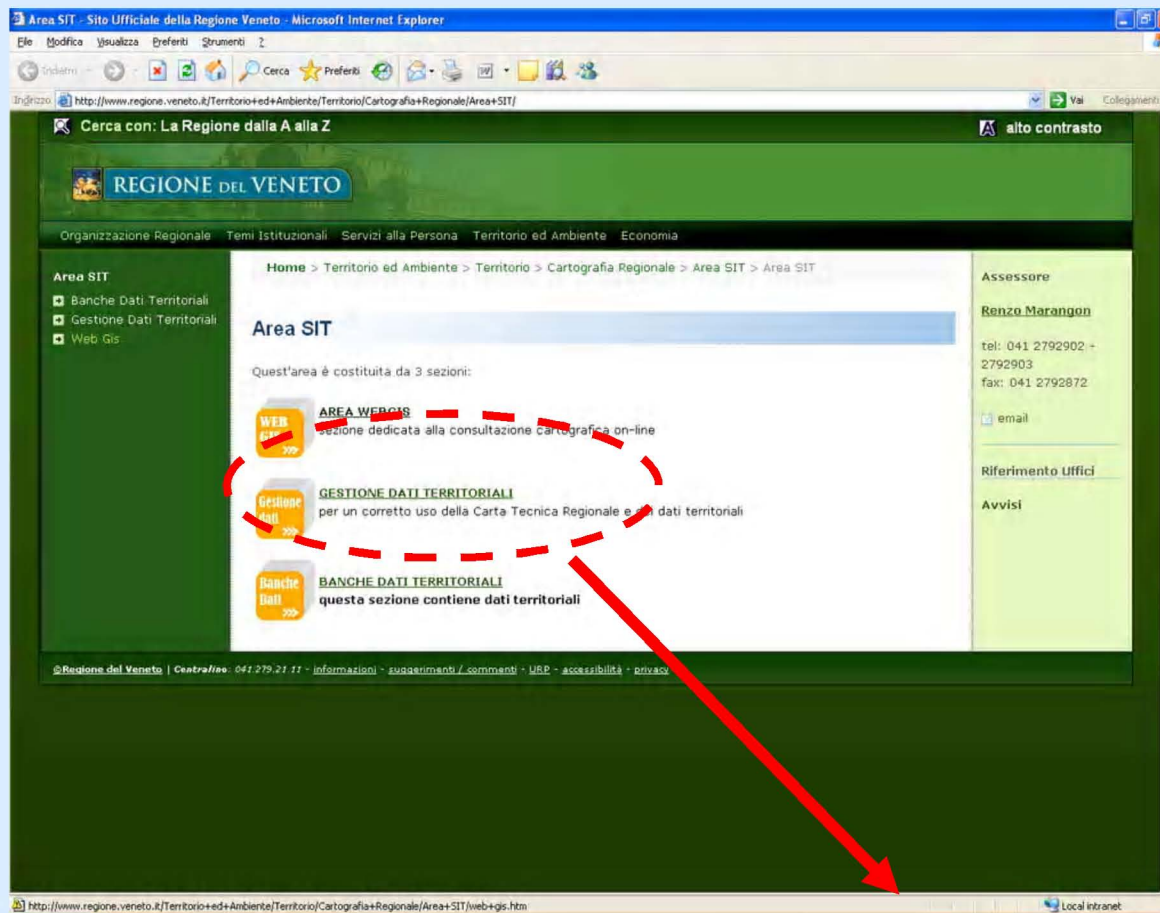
Area SIT - Sito Ufficiale della Regione Veneto - Microsoft Internet Explorer

File Modifica Visualizza Preferiti Strumenti ?

Indietro Cerca Preferiti

Indirizzo http://www.regione.veneto.it/Territorio+ed+Ambiente/Territorio/Cartografia+Regionale/Area+SIT/

Vai Collegamenti

Cerca con: La Regione dalla A alla Z

alto contrasto

REGIONE DEL VENETO

Organizzazione Regionale Temi Istituzionali Servizi alla Persona Territorio ed Ambiente Economia

Area SIT

Banche Dati Territoriali

Gestione Dati Territoriali

Web Gis

Home > Territorio ed Ambiente > Territorio > Cartografia Regionale > Area SIT > Area SIT

Area SIT

Quest'area è costituita da 3 sezioni:

WEB GIS

AREA WEBGIS
sezione dedicata alla consultazione cartografica on-line

Gestione dati

GESTIONE DATI TERRITORIALI
per un corretto uso della Carta Tecnica Regionale e dei dati territoriali

Banche Dati

BANCHE DATI TERRITORIALI
questa sezione contiene dati territoriali

Assessore

Renzo Marangon

tel: 041 2792902 - 2792903
fax: 041 2792872

email

Riferimento Uffici

Avvisi

©Regione del Veneto | Centralino: 041.279.21.11 - informazioni - suggerimenti / commenti - URP - accessibilità - privacy

http://www.regione.veneto.it/Territorio+ed+Ambiente/Territorio/Cartografia+Regionale/Area+SIT/web+gis.htm

Local intranet